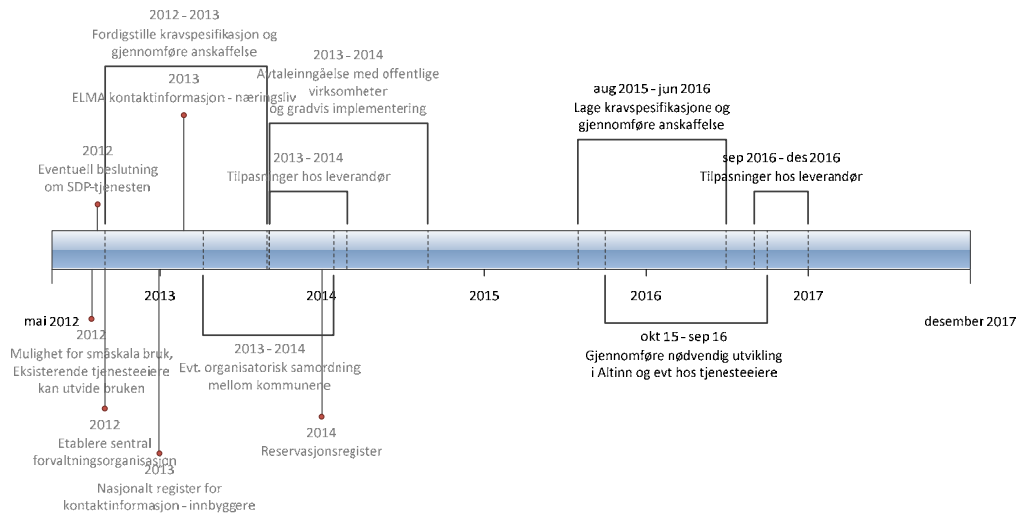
2012 - 2013
Fordigstille kravspesifikasjon og gjennomføre anskaffelse

2013
ELMA kontaktinformasjon - næringsliv

2012
Eventuell beslutning om SDP-tjenesten

2013 - 2014
Avtaleinngåelse med offentlige virksomheter og gradvis implementering

2013 - 2014
Tilpasninger hos leverandør

aug 2015 - jun 2016
Lage kravspesifikasjone og gjennomføre anskaffelse

sep 2016 - des 2016
Tilpasninger hos leverandør

2013

2014

2015

2016

2017

mai 2012

desember 2017

2012
Mulighet for småskala bruk, Eksisterende tjenesteeiere kan utvide bruken

2013 - 2014
Evt. organisatorisk samordning mellom kommunene

okt 15 - sep 16
Gjennomføre nødvendig utvikling i Altinn og evt hos tjenesteeiere

2012
Etablere sentral forvaltningsorganisasjon

2014
Reservasjonsregister

2013
Nasjonalt register for kontaktinformasjon - innbyggere